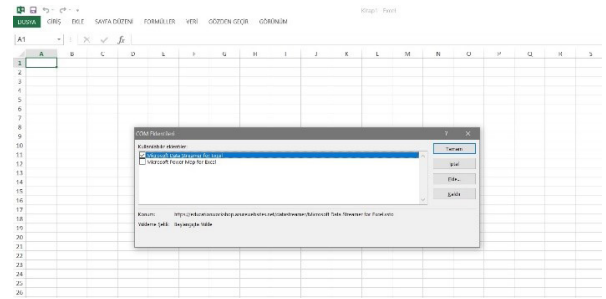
DOSYA GİRİŞ EKLE SAYFA DÜZENİ FORMÜLLER VERİ GÖZDEN GEÇİR GÖRÜNÜM

Kitap1 - Excel

A1

A B C D E F G H I J K L M N O P Q R S

1
2
3
4
5
6
7
8
9
10
11
12
13
14
15
16
17
18
19
20
21
22
23
24
25
26

COM Eklentileri

Kullanılabilir eklentiler:

Microsoft Data Streamer for Excel
Microsoft Power Map for Excel

Tamam
İptal
Ekle...
Kaldır

Konum: https://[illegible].azurewebsites.net/datastreamer/Microsoft Data Streamer for Excel.vsto

Yükleme Şekli: Başlangıçta Yükle

? ×